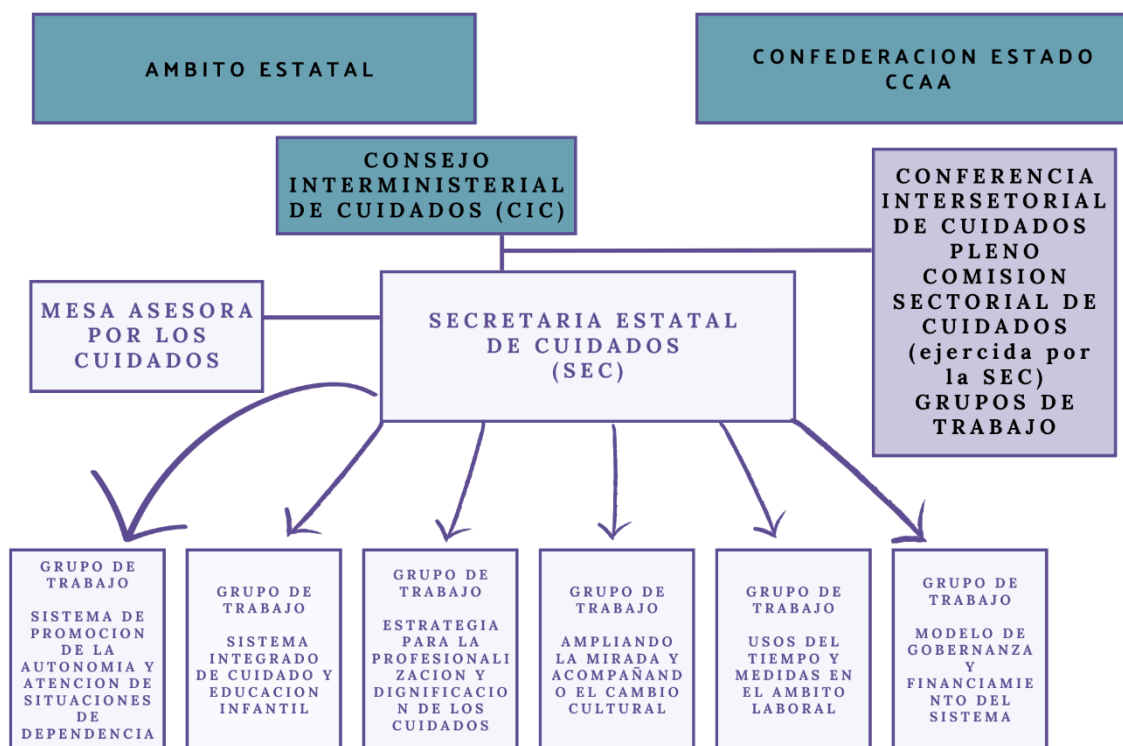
AMBITO ESTATAL

CONFEDERACION ESTADO CCAA

CONSEJO INTERMINISTERIAL DE CUIDADOS (CIC)

CONFERENCIA INTERSETORIAL DE CUIDADOS PLENO COMISION SECTORIAL DE CUIDADOS (ejercida por la SEC) GRUPOS DE TRABAJO

MESA ASESORA POR LOS CUIDADOS

SECRETARIA ESTATAL DE CUIDADOS (SEC)

GRUPO DE TRABAJO

SISTEMA DE PROMOCION DE LA AUTONOMIA Y ATENCION DE SITUACIONES DE DEPENDENCIA

GRUPO DE TRABAJO

SISTEMA INTEGRADO DE CUIDADO Y EDUCACION INFANTIL

GRUPO DE TRABAJO

ESTRATEGIA PARA LA PROFESIONALIZACION Y DIGNIFICACION DE LOS CUIDADOS

GRUPO DE TRABAJO

AMPLIANDO LA MIRADA Y ACOMPAÑANDO EL CAMBIO CULTURAL

GRUPO DE TRABAJO

USOS DEL TIEMPO Y MEDIDAS EN EL AMBITO LABORAL

GRUPO DE TRABAJO

MODELO DE GOBERNANZA Y FINANCIAMIENTO DEL SISTEMA